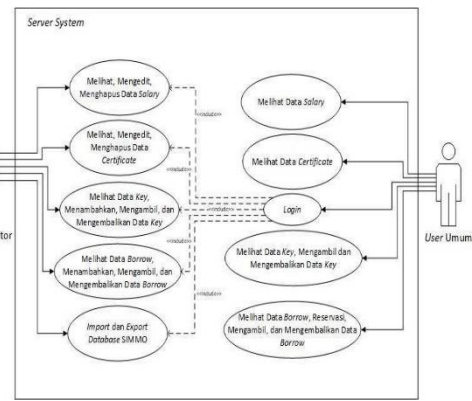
Server System

Melihat, Mengedit, Menghapus Data Salary

Melihat, Mengedit, Menghapus Data Certificate

Melihat Data Key, Menambahkan, Mengambil, dan Mengembalikan Data Key

Melihat Data Borrow, Menambahkan, Mengambil, dan Mengembalikan Data Borrow

Import dan Export Database SIMMO

«include»

«include»

«include»

«include»

Melihat Data Salary

Melihat Data Certificate

Login

Melihat Data Key, Mengambil dan Mengembalikan Data Key

Melihat Data Borrow, Reservasi, Mengambil, dan Mengembalikan Data Borrow

tor

User Umum